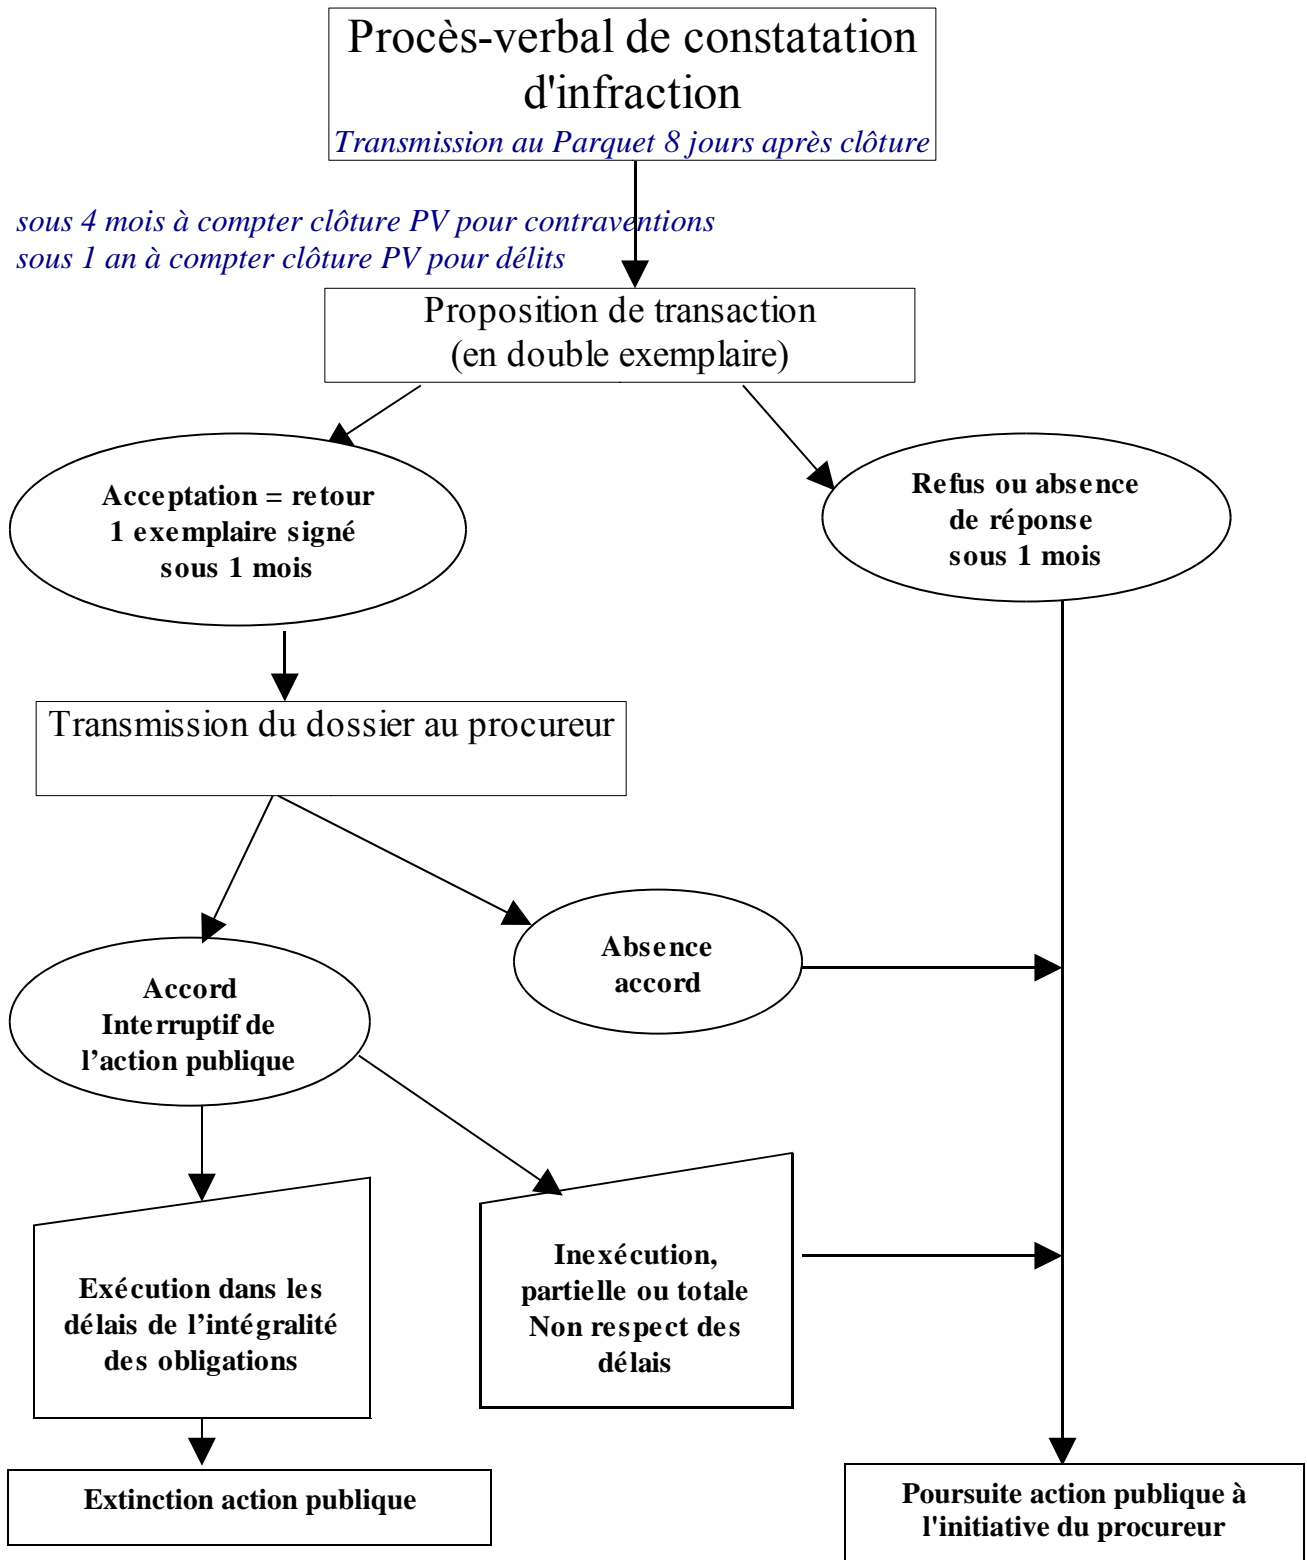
Procès-verbal de constatation d'infraction
Transmission au Parquet 8 jours après clôture

sous 4 mois à compter clôture PV pour contraventions
sous 1 an à compter clôture PV pour délits

Proposition de transaction
(en double exemplaire)

Acceptation = retour 1 exemplaire signé sous 1 mois

Refus ou absence de réponse sous 1 mois

Transmission du dossier au procureur

Accord Interruptif de l'action publique

Absence accord

Exécution dans les délais de l'intégralité des obligations

Inexécution, partielle ou totale Non respect des délais

Extinction action publique

Poursuite action publique à l'initiative du procureur